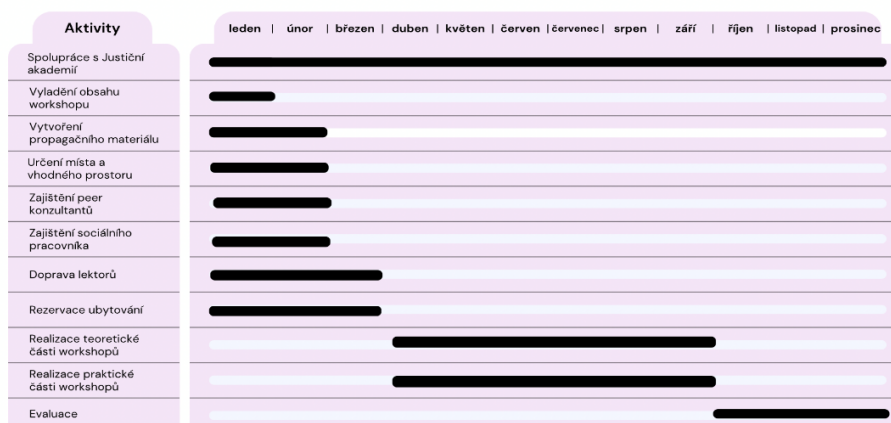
| Aktivity | leden \| únor \| březen \| duben \| květen \| červen \| červenec \| srpen \| září \| říjen \| listopad \| prosinec |
|---|---|
| Spolupráce s Justiční akademií | |
| Vyladění obsahu workshopu | |
| Vytvoření propagačního materiálu | |
| Určení místa a vhodného prostoru | |
| Zajištění peer konzultantů | |
| Zajištění sociálního pracovníka | |
| Doprava lektorů | |
| Rezervace ubytování | |
| Realizace teoretické části workshopů | |
| Realizace praktické části workshopů | |
| Evaluace | |